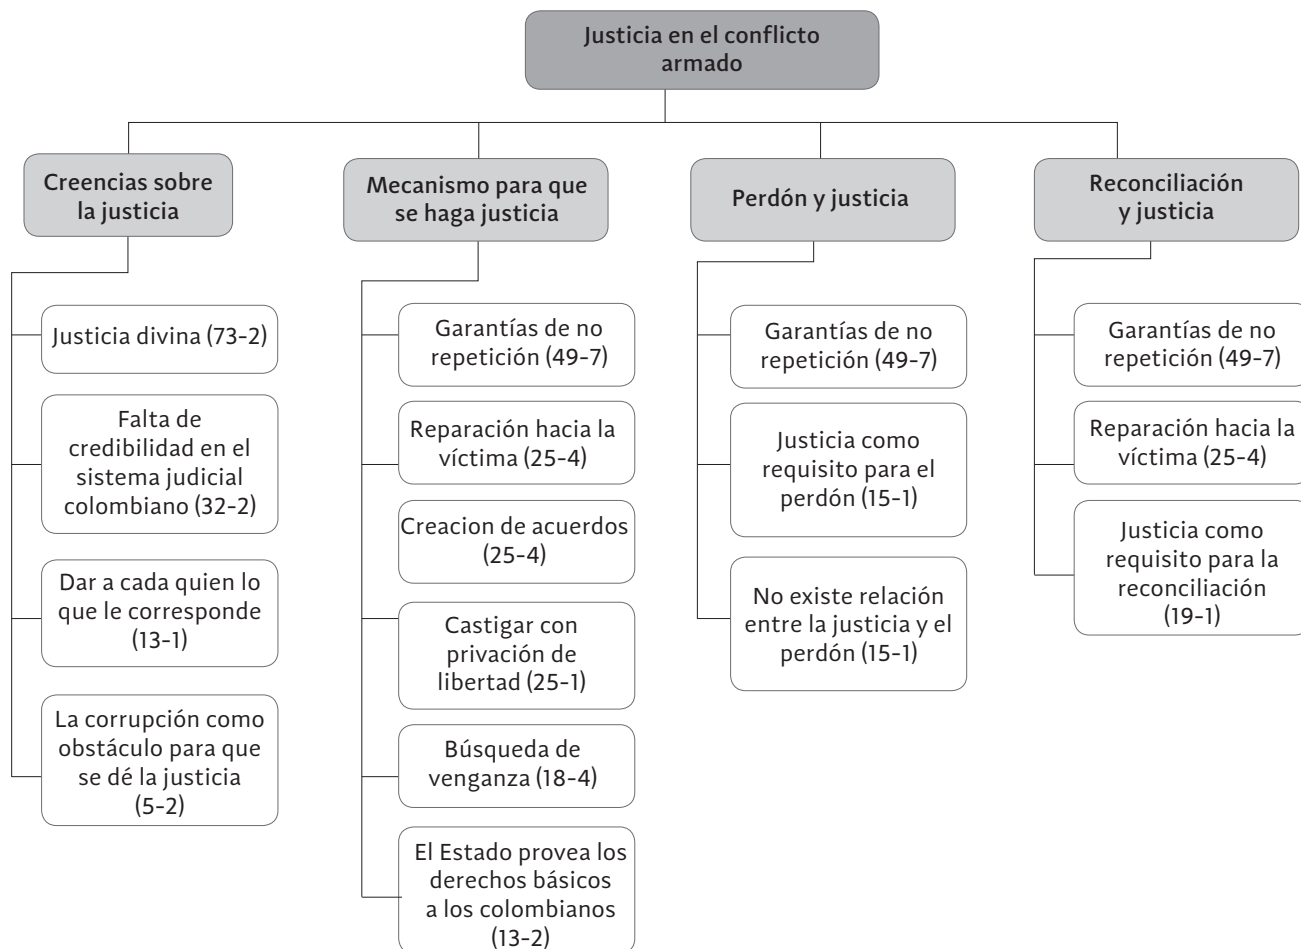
Justicia en el conflicto armado

Creencias sobre la justicia

Justicia divina (73-2)

Falta de credibilidad en el sistema judicial colombiano (32-2)

Dar a cada quien lo que le corresponde (13-1)

La corrupción como obstáculo para que se dé la justicia (5-2)

Mecanismo para que se haga justicia

Garantías de no repetición (49-7)

Reparación hacia la víctima (25-4)

Creacion de acuerdos (25-4)

Castigar con privación de libertad (25-1)

Búsqueda de venganza (18-4)

El Estado provea los derechos básicos a los colombianos (13-2)

Perdón y justicia

Garantías de no repetición (49-7)

Justicia como requisito para el perdón (15-1)

No existe relación entre la justicia y el perdón (15-1)

Reconciliación y justicia

Garantías de no repetición (49-7)

Reparación hacia la víctima (25-4)

Justicia como requisito para la reconciliación (19-1)